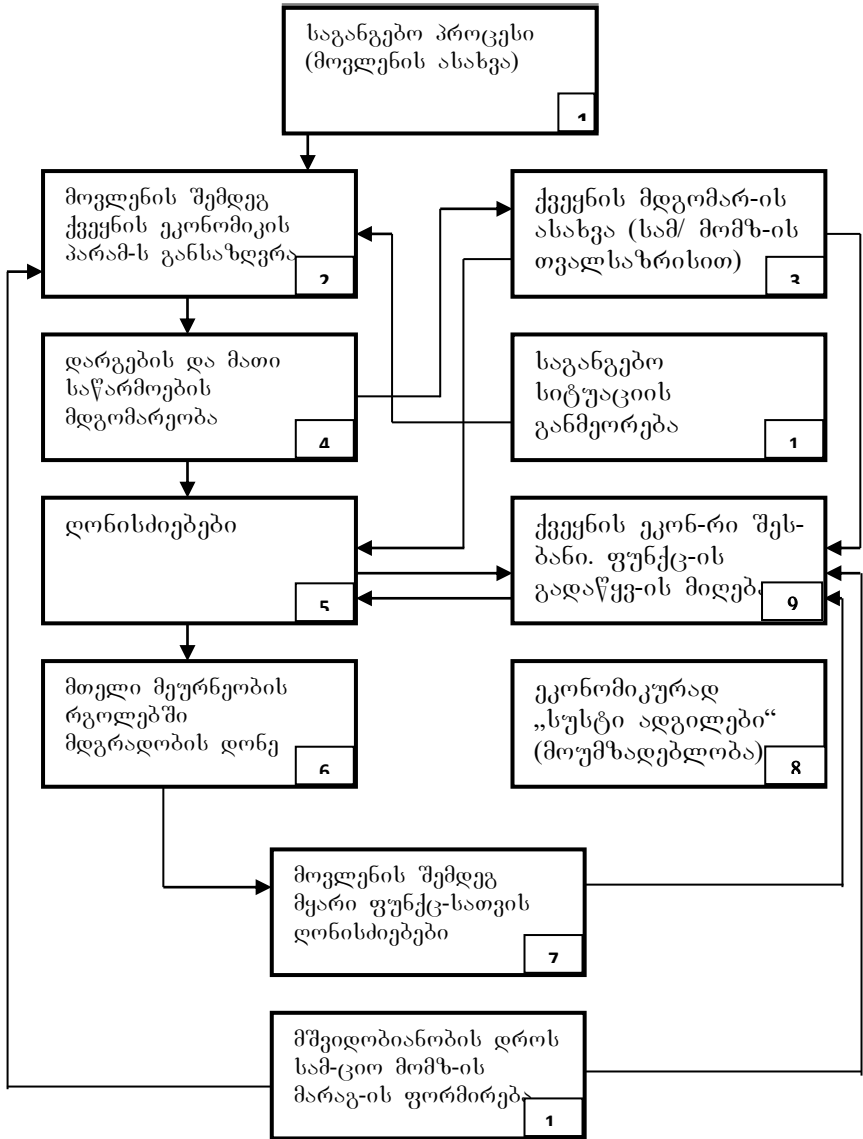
საგანგებო პროცესი (მოვლენის ასახვა)

1

მოვლენის შემდეგ ქვეყნის ეკონომიკის პარამ-ს განსაზღვრა

2

ქვეყნის მდგომარ-ის ასახვა (სამ/ მომზ-ის თვალსაზრისით)

3

დარგების და მათი საწარმოების მდგომარეობა

4

საგანგებო სიტუაციის განმეორება

1

ღონისძიებები

5

ქვეყნის ეკონ-რი შეს-ბანი. ფუნქც-ის გადაწყვ-ის მიღება

9

მთელი მეურნეობის რგოლებში მდგრადობის დონე

6

ეკონომიკურად „სუსტი ადგილები“ (მოუმზადებლობა)

8

მოვლენის შემდეგ მყარი ფუნქც-სათვის ღონისძიებები

7

მშვიდობიანობის დროს სამ-ციო მომზ-ის მარაგ-ის ფორმირება

1